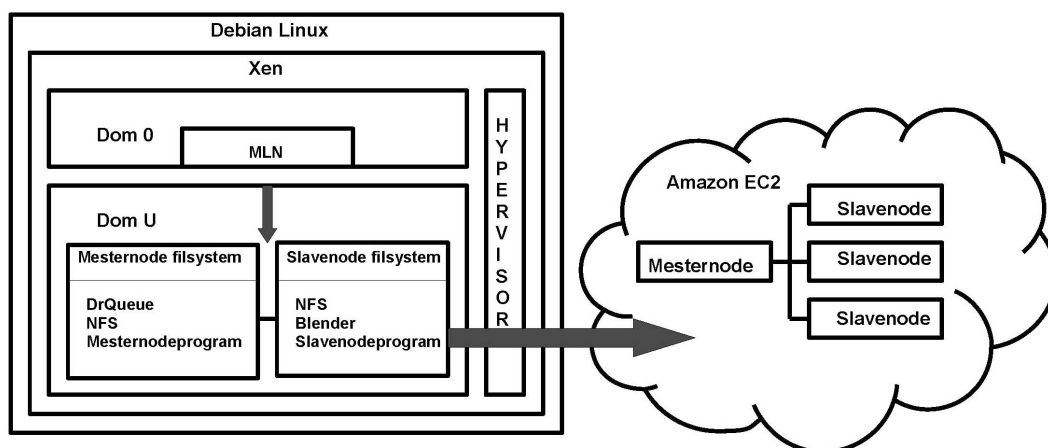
Debian Linux

Xen

Dom 0

MLN

HYPERVISOR

Dom U

Mesternode filsystem

DrQueue
NFS
Mesternodeprogram

Slavenode filsystem

NFS
Blender
Slavenodeprogram

Amazon EC2

Mesternode

Slavenode

Slavenode

Slavenode